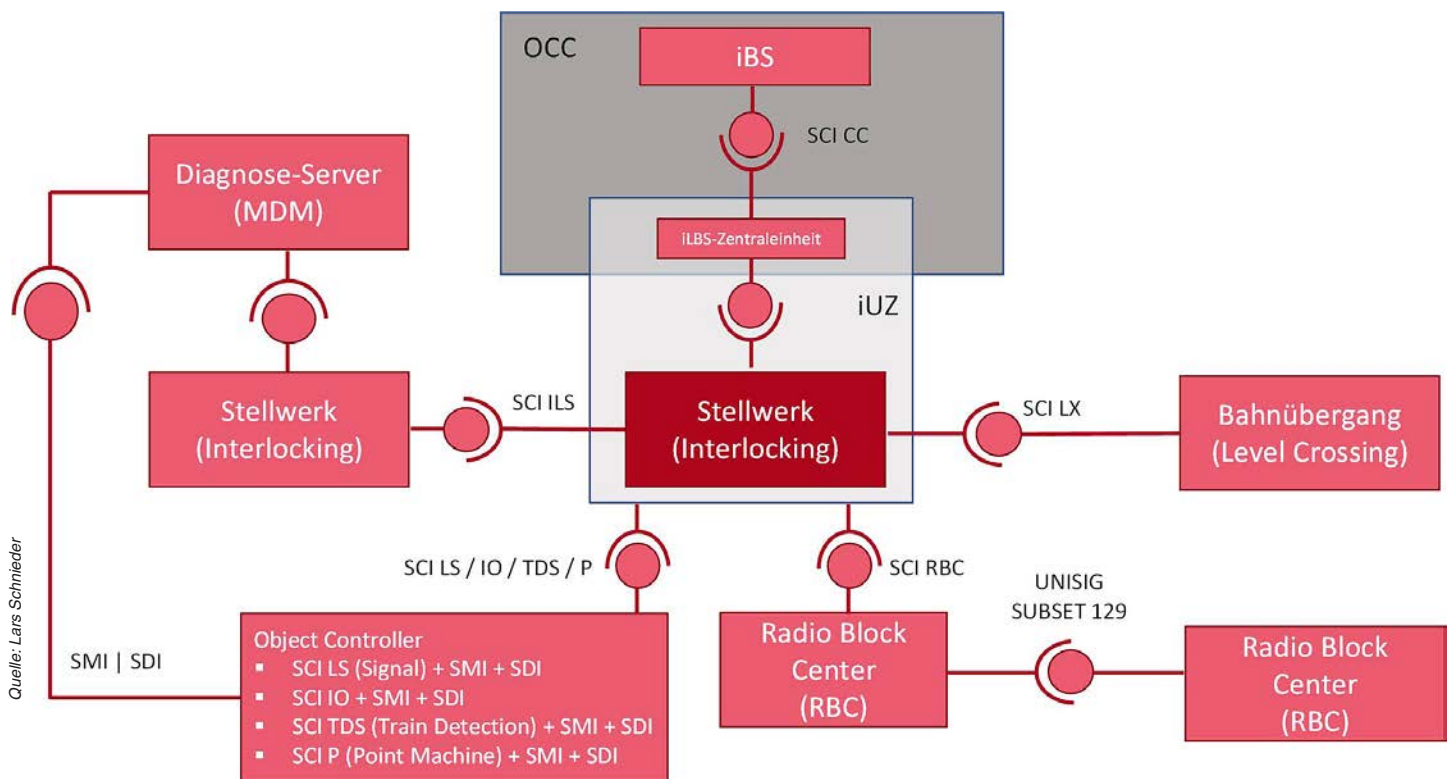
OCC

iBS

SCI CC

Diagnose-Server (MDM)

iLBS-Zentraleinheit

iUZ

Stellwerk (Interlocking)

SCI ILS

Stellwerk (Interlocking)

SCI LX

Bahnübergang (Level Crossing)

SCI LS / IO / TDS / P

SCI RBC

UNISIG SUBSET 129

SMI | SDI

Object Controller
▪ SCI LS (Signal) + SMI + SDI
▪ SCI IO + SMI + SDI
▪ SCI TDS (Train Detection) + SMI + SDI
▪ SCI P (Point Machine) + SMI + SDI

Radio Block Center (RBC)

Radio Block Center (RBC)

Quelle: Lars Schnieder